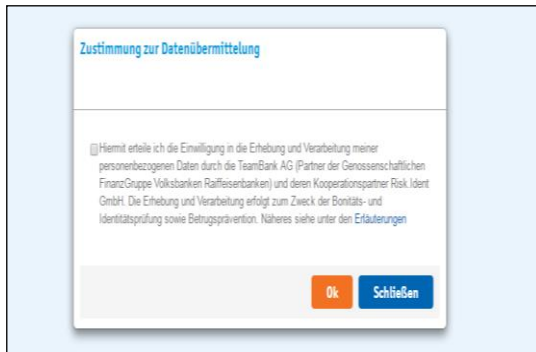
Zustimmung zur Datenübermittelung

Hiermit erteile ich die Einwilligung in die Erhebung und Verarbeitung meiner personenbezogenen Daten durch die TeamBank AG (Partner der Genossenschaftlichen FinanzGruppe Volksbanken Raiffeisenbanken) und deren Kooperationspartner Risk Ident GmbH. Die Erhebung und Verarbeitung erfolgt zum Zweck der Bonitäts- und Identitätsprüfung sowie Betrugsprävention. Näheres siehe unter den Erläuterungen

Ok

Schließen